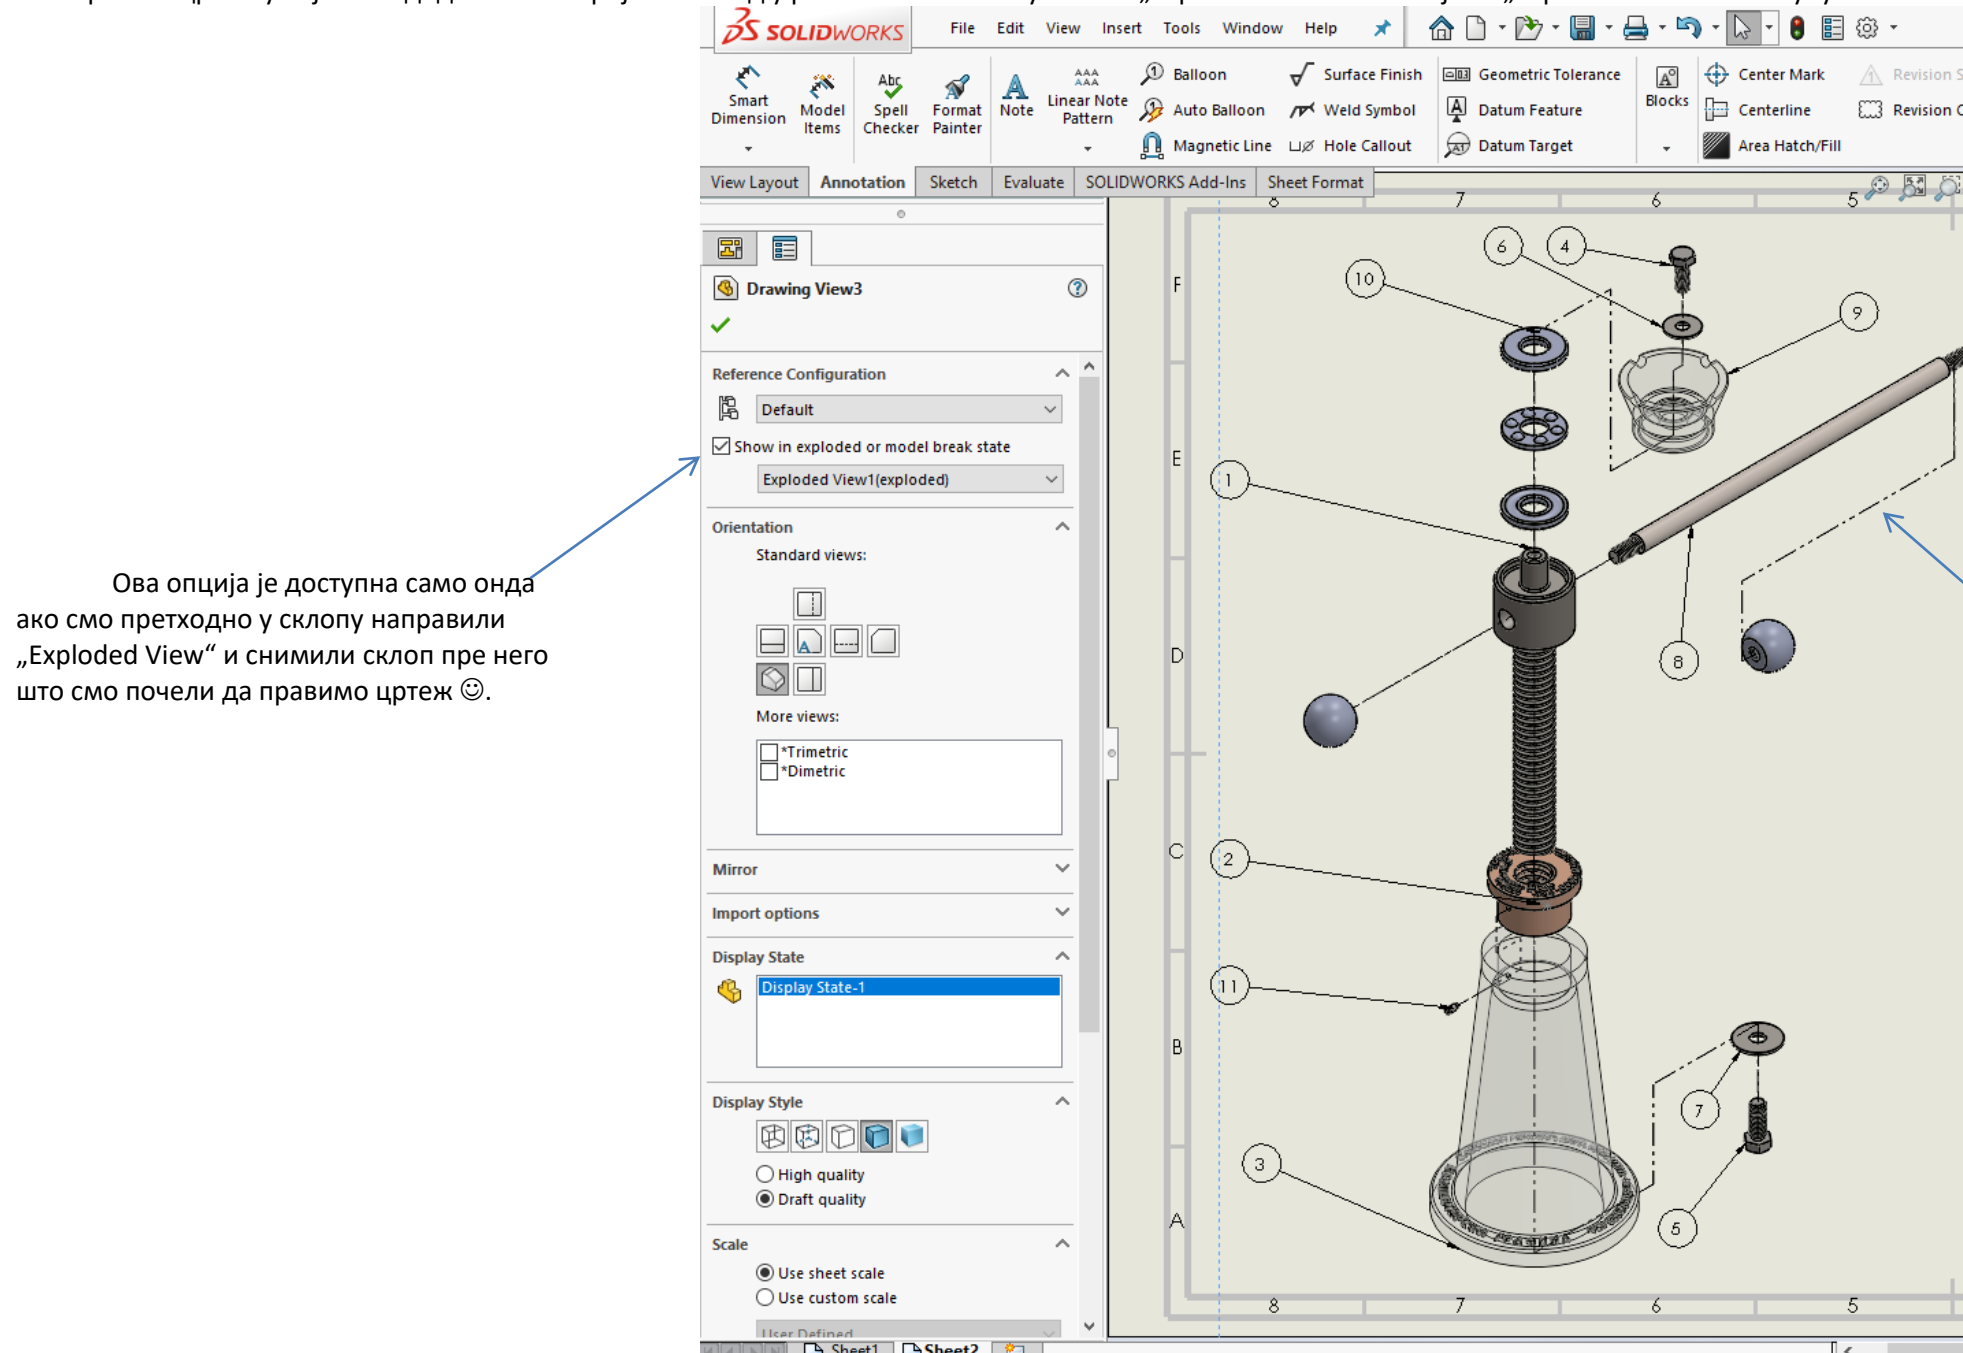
Ова опција је доступна само онда ако смо претходно у склопу направили „Exploded View“ и снимили склоп пре него што смо почели да правимо цртеж ☺.

SOLIDWORKS File Edit View Insert Tools Window Help

Smart Dimension
Model Items
Spell Checker
Format Painter
Note
Linear Note Pattern
Balloon
Auto Balloon
Magnetic Line
Surface Finish
Weld Symbol
Hole Callout
Geometric Tolerance
Datum Feature
Datum Target
Blocks
Center Mark
Centerline
Area Hatch/Fill
Revision S
Revision C

View Layout | Annotation | Sketch | Evaluate | SOLIDWORKS Add-Ins | Sheet Format

Drawing View3

Reference Configuration
Default
Show in exploded or model break state
Exploded View1(exploded)

Orientation
Standard views:
More views:
*Trimetric
*Dimetric

Mirror
Import options
Display State
Display State-1
Display Style
High quality
Draft quality
Scale
Use sheet scale
Use custom scale
User Defined

Sheet1 Sheet2

8 7 6 5
F
E
D
C
B
A
8 7 6 5

10 6 4 9 1 8 2 11 7 3 5